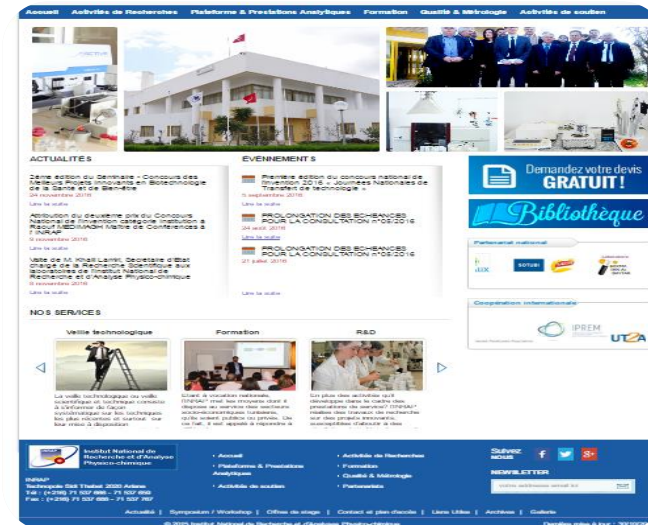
Accueil Activités de Recherches Plateforme & Prestations Analytiques Formation Qualité & Métrologie Activités de soutien

ACTUALITÉS

2ème édition du Séminaire « Concours des Meilleurs Projets Innovants en Biotechnologie de la Santé et de Bien-être
24 novembre 2016
Lire la suite

Attribution du deuxième prix du Concours National de l'Innovation catégorie Institution à Raouf MEDIMAGH Maître de Conférences à l'INRAP
9 novembre 2016
Lire la suite

Visite de M. Khalil Lamiri, Secrétaire d'état chargé de la Recherche Scientifique aux laboratoires de l'Institut National de Recherche et d'Analyse Physico-chimique
8 novembre 2016
Lire la suite

ÉVÈNEMENTS

Première édition du concours national de l'innovation 2016 « Journées Nationales de Transfert de technologie »
5 septembre 2016
Lire la suite

PROLONGATION DES ECHEANCES POUR LA CONSULTATION n°08/2016
24 août 2016
Lire la suite

PROLONGATION DES ECHEANCES POUR LA CONSULTATION n°05/2016
21 juillet 2016
Lire la suite

Demandez votre devis GRATUIT !

Bibliothèque

Partenariat national

SOTUBI

Coopération internationale

IPREM

UT2A

NOS SERVICES

Veille technologique

La veille technologique ou veille scientifique et technique consiste à s'informer de façon systématique sur les techniques les plus récentes et surtout sur leur mise à disposition

Formation

Etant à vocation nationale, l'INRAP met les moyens dont il dispose au service des secteurs socio-économiques tunisiens, qu'ils soient publics ou privés. De ce fait, il est appelé à répondre à

R&D

En plus des activités qu'il développe dans le cadre des prestations de service, l'INRAP mène des travaux de recherche sur des projets innovants, susceptibles d'aboutir à des

Institut National de Recherche et d'Analyse Physico-chimique

INRAP
Technopole Sidi Thabet 2020 Ariana
Tél : (+216) 71 537 666 – 71 537 692
Fax : (+216) 71 537 688 – 71 537 767

• Accueil
• Plateforme & Prestations Analytiques
• Activités de soutien

• Activités de Recherches
• Formation
• Qualité & Métrologie
• Partenariats

Suivez NOUS

NEWSLETTER

votre adresse email ici

Actualités | Symposium / Workshop | Offres de stage | Contact et plan d'accès | Liens Utiles | Archives | Gallerie

© 2015 Institut National de Recherche et d'Analyse Physico-chimique

Dernière mise à jour : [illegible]